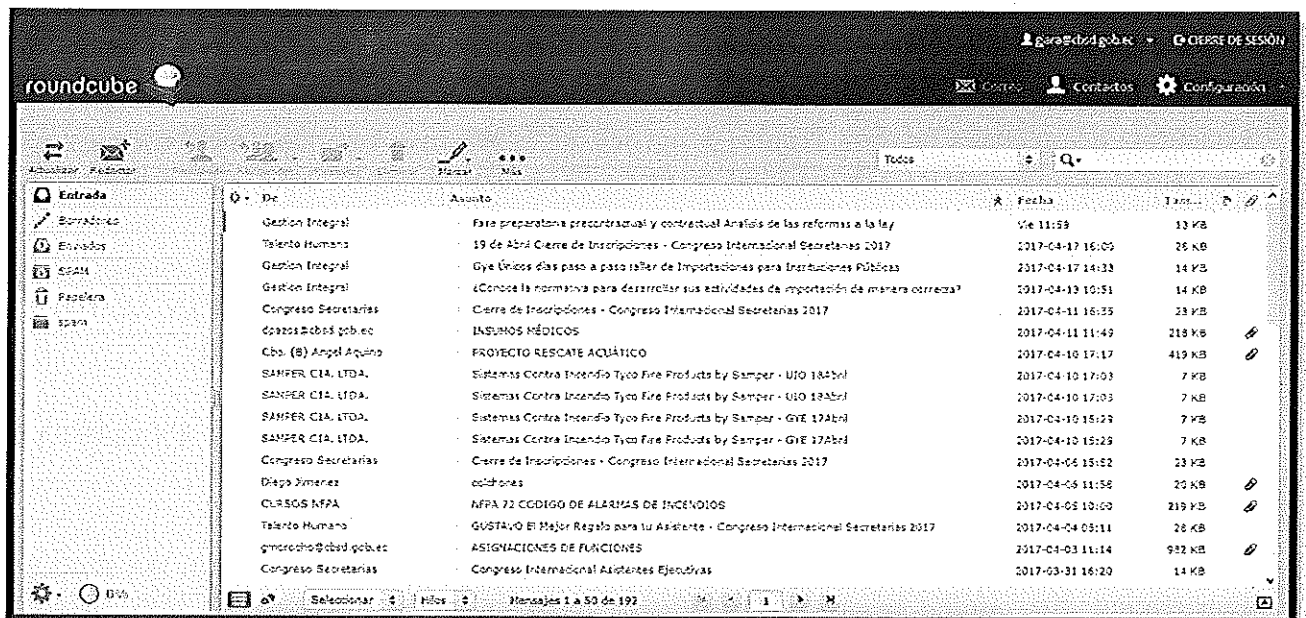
gara@cbsd.gob.ec ▾ CIERRE DE SESIÓN

roundcube

Correo Contactos Configuración

Actualizar Redactar Marcar Más Todos

Entrada
Borradores
Enviados
SPAM
Papelera
spam

0%

| De | Asunto | Fecha | Tam... |
|---|---|---|---|
| Gestion Integral | Fase preparatoria precontractual y contractual Análisis de las reformas a la ley | Vie 11:59 | 13 KB |
| Talento Humano | 19 de Abril Cierre de Inscripciones - Congreso Internacional Secretarias 2017 | 2017-04-17 16:09 | 26 KB |
| Gestion Integral | Gye Únicos días paso a paso taller de Importaciones para Instituciones Públicas | 2017-04-17 14:33 | 14 KB |
| Gestion Integral | ¿Conoce la normativa para desarrollar sus actividades de importación de manera correcta? | 2017-04-13 10:51 | 14 KB |
| Congreso Secretarias | Cierre de Inscripciones - Congreso Internacional Secretarias 2017 | 2017-04-11 16:35 | 23 KB |
| dpazos@cbsd.gob.ec | INSUMOS MÉDICOS | 2017-04-11 11:49 | 218 KB |
| Cbo. (B) Angel Aquino | PROYECTO RESCATE ACUÁTICO | 2017-04-10 17:17 | 419 KB |
| SAMPER CIA. LTDA. | Sistemas Contra Incendio Tyco Fire Products by Samper - UIO 18Abril | 2017-04-10 17:03 | 7 KB |
| SAMPER CIA. LTDA. | Sistemas Contra Incendio Tyco Fire Products by Samper - UIO 18Abril | 2017-04-10 17:03 | 7 KB |
| SAMPER CIA. LTDA. | Sistemas Contra Incendio Tyco Fire Products by Samper - GYE 17Abril | 2017-04-10 15:29 | 7 KB |
| SAMPER CIA. LTDA. | Sistemas Contra Incendio Tyco Fire Products by Samper - GYE 17Abril | 2017-04-10 15:29 | 7 KB |
| Congreso Secretarias | Cierre de Inscripciones - Congreso Internacional Secretarias 2017 | 2017-04-06 15:52 | 23 KB |
| Diego Jimenez | colchones | 2017-04-06 11:56 | 20 KB |
| CURSOS NFPA | NFPA 72 CODIGO DE ALARMAS DE INCENDIOS | 2017-04-05 10:00 | 219 KB |
| Talento Humano | GUSTAVO El Mejor Regalo para tu Asistente - Congreso Internacional Secretarias 2017 | 2017-04-04 09:11 | 26 KB |
| gmorocho@cbsd.gob.ec | ASIGNACIONES DE FUNCIONES | 2017-04-03 11:14 | 952 KB |
| Congreso Secretarias | Congreso Internacional Asistentes Ejecutivas | 2017-03-31 16:20 | 14 KB |

Seleccionar Hilos Mensajes 1 a 50 de 192 1